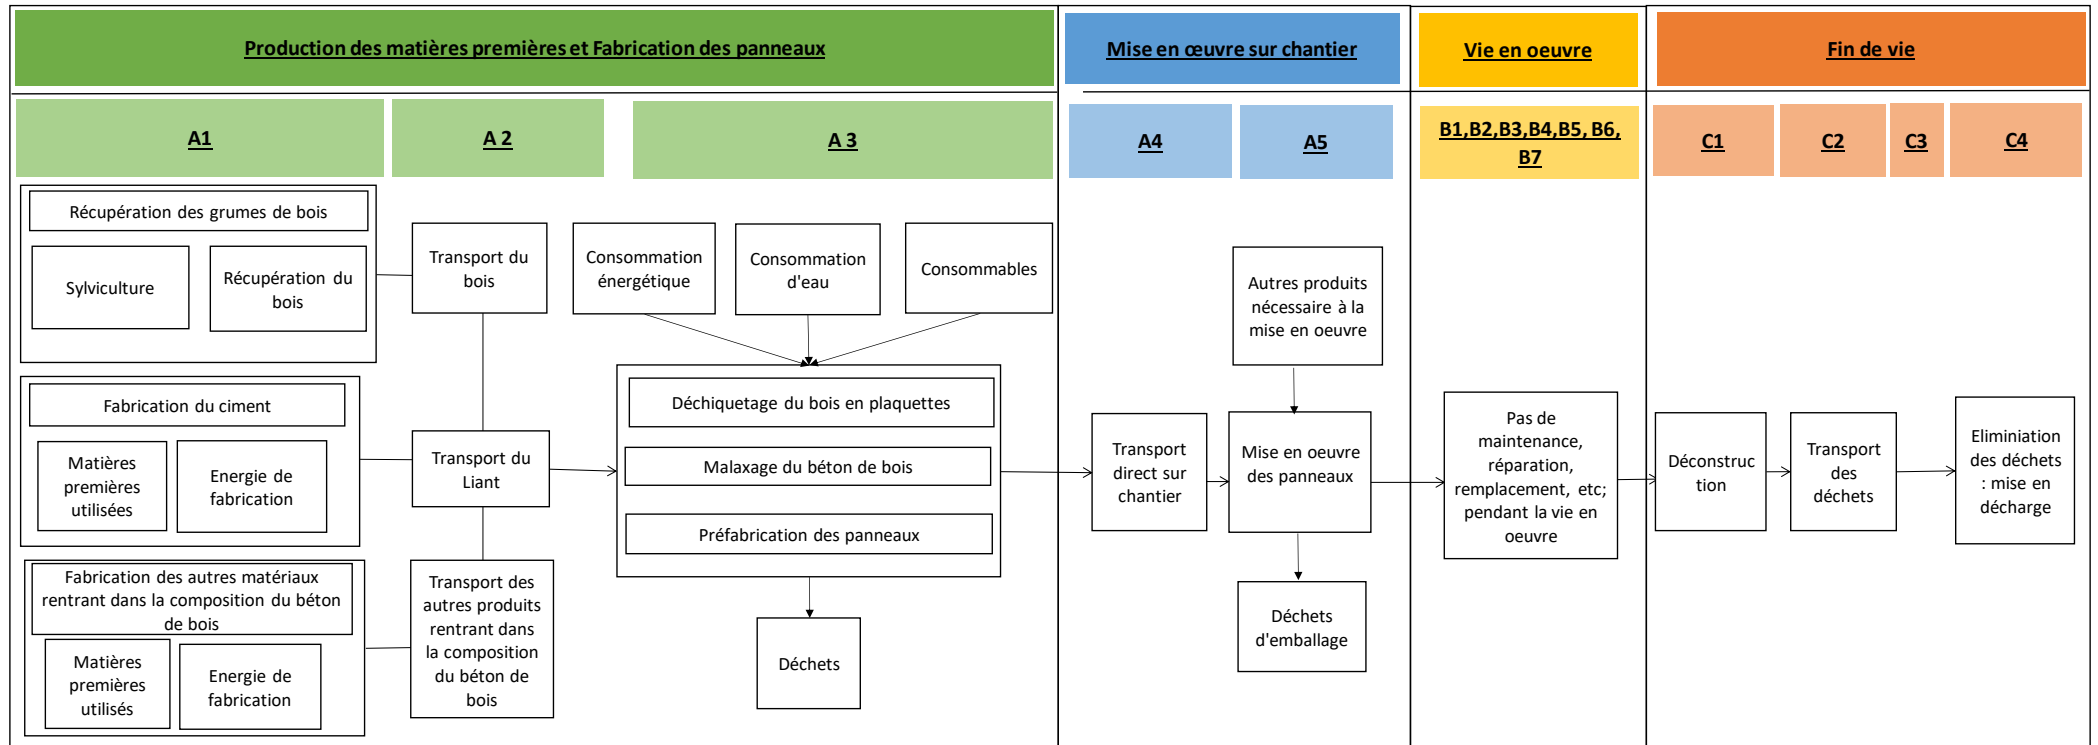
Production des matières premières et Fabrication des panneaux

Mise en œuvre sur chantier

Vie en oeuvre

Fin de vie

A1

A 2

A 3

A4

A5

B1,B2,B3,B4,B5, B6, B7

C1

C2

C3

C4

Récupération des grumes de bois

Sylviculture

Récupération du bois

Transport du bois

Consommation énergétique

Consommation d'eau

Consommables

Autres produits nécessaire à la mise en oeuvre

Fabrication du ciment

Matières premières utilisées

Energie de fabrication

Transport du Liant

Déchiquetage du bois en plaquettes

Malaxage du béton de bois

Préfabrication des panneaux

Transport direct sur chantier

Mise en oeuvre des panneaux

Pas de maintenance, réparation, remplacement, etc; pendant la vie en oeuvre

Déconstruction

Transport des déchets

Eliminiation des déchets : mise en décharge

Fabrication des autres matériaux rentrant dans la composition du béton de bois

Matières premières utilisés

Energie de fabrication

Transport des autres produits rentrant dans la composition du béton de bois

Déchets

Déchets d'emballage